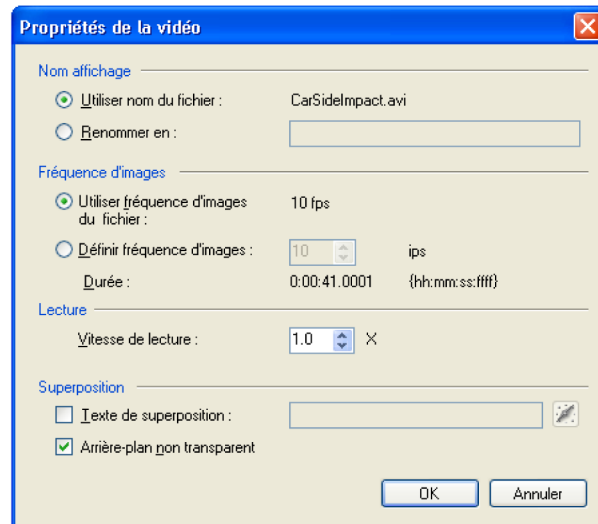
Propriétés de la vidéo

Nom affichage

Utiliser nom du fichier : CarSideImpact.avi

Renommer en :

Fréquence d'images

Utiliser fréquence d'images du fichier : 10 fps

Définir fréquence d'images : 10 ips

Durée : 0:00:41.0001 {hh:mm:ss:ffff}

Lecture

Vitesse de lecture : 1.0 X

Superposition

Texte de superposition :

Arrière-plan non transparent

OK

Annuler